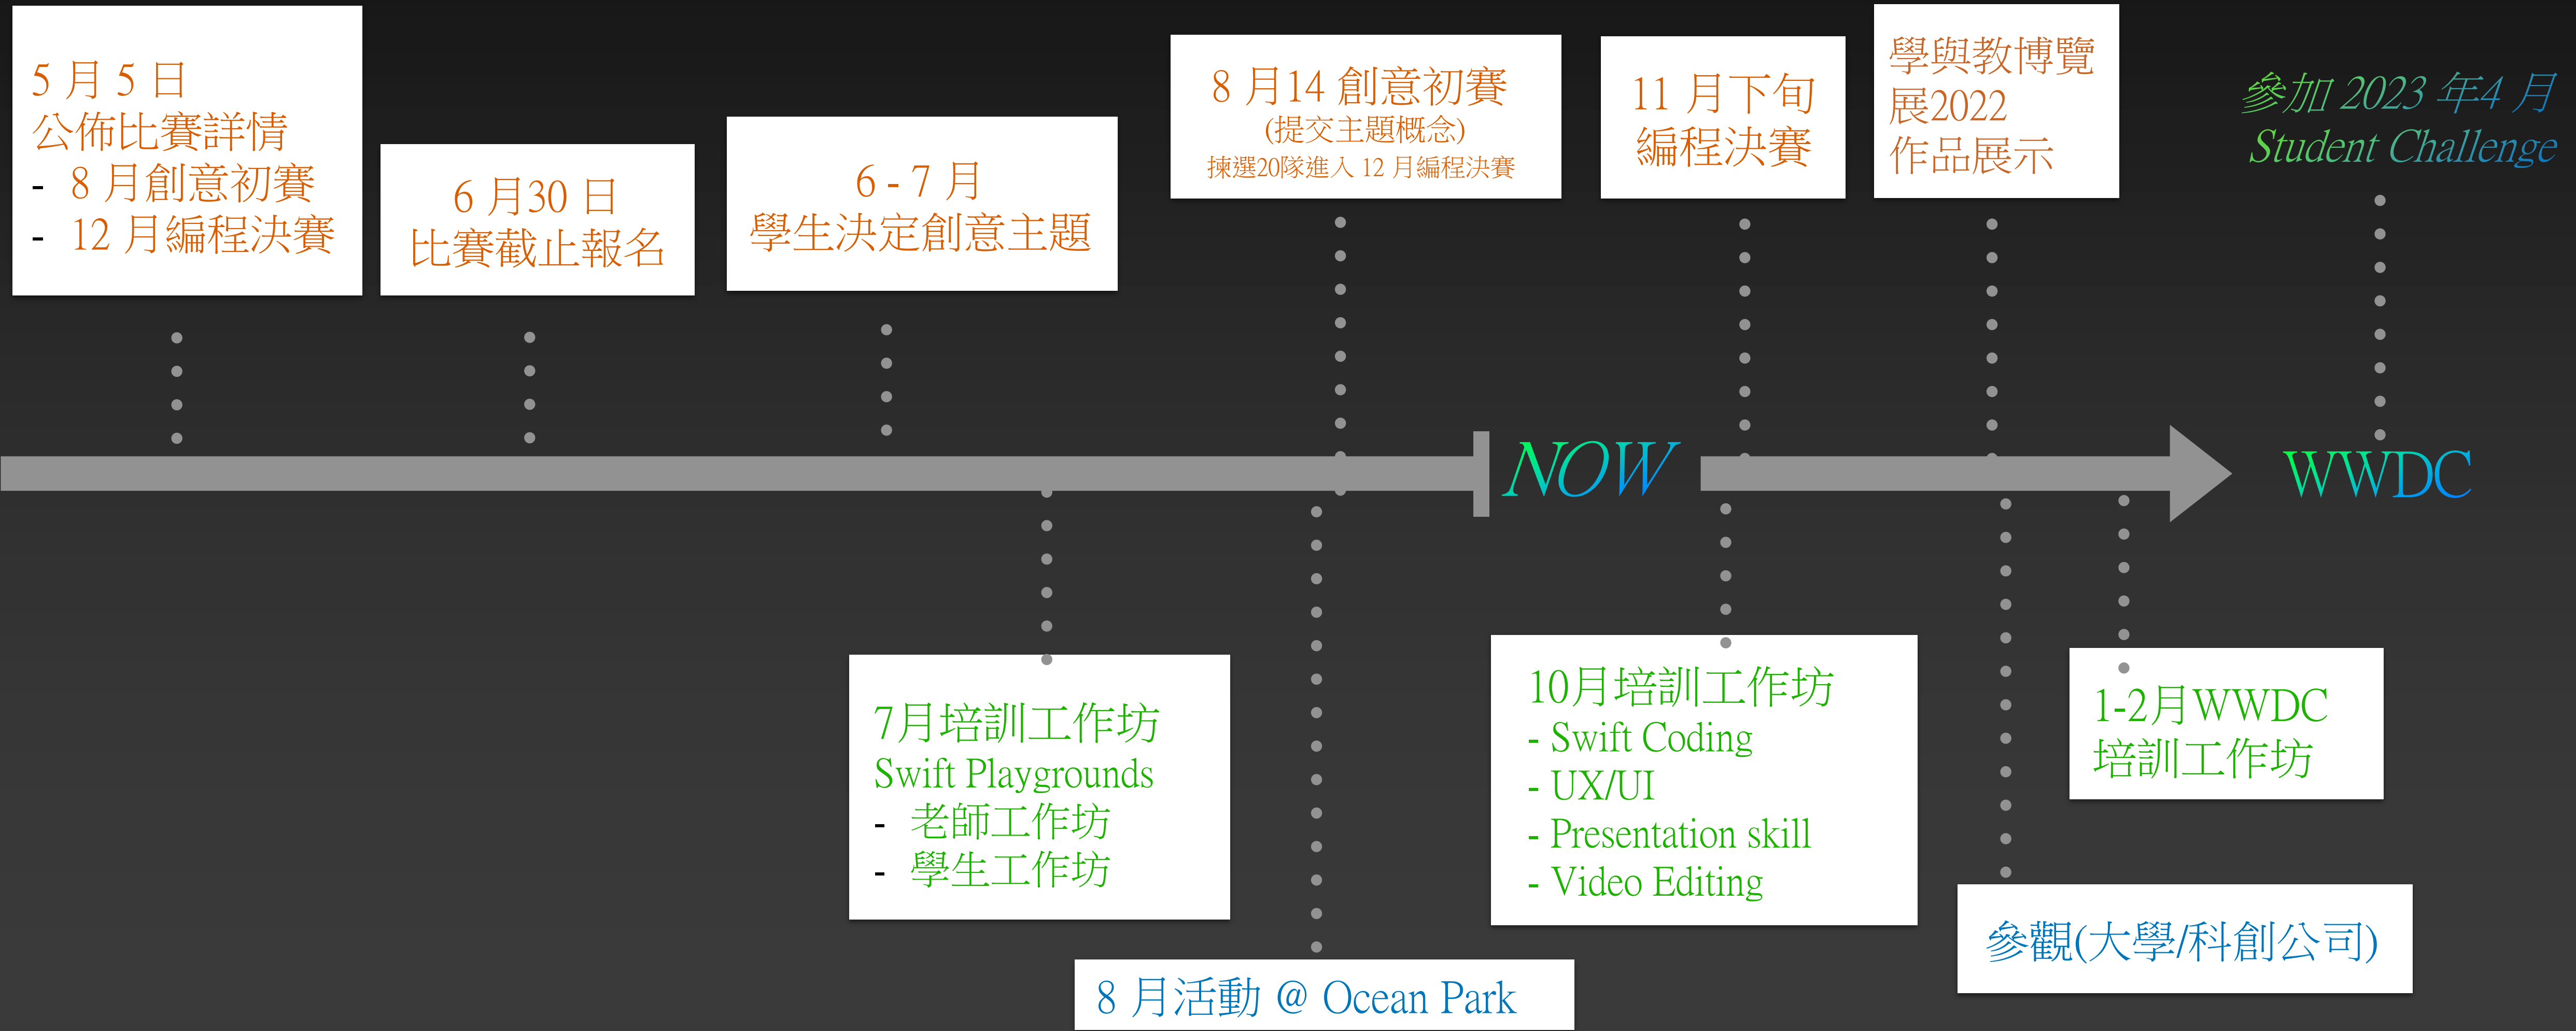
5 月 5 日
公佈比賽詳情
- 8 月創意初賽
- 12 月編程決賽

6 月30 日
比賽截止報名

6 - 7 月
學生決定創意主題

8 月14 創意初賽
(提交主題概念)
揀選20隊進入 12 月編程決賽

11 月下旬
編程決賽

學與教博覽展2022
作品展示

參加 2023 年4 月
Student Challenge

NOW

WWDC

7月培訓工作坊
Swift Playgrounds
- 老師工作坊
- 學生工作坊

8 月活動 @ Ocean Park

10月培訓工作坊
- Swift Coding
- UX/UI
- Presentation skill
- Video Editing

1-2月WWDC
培訓工作坊

參觀(大學/科創公司)